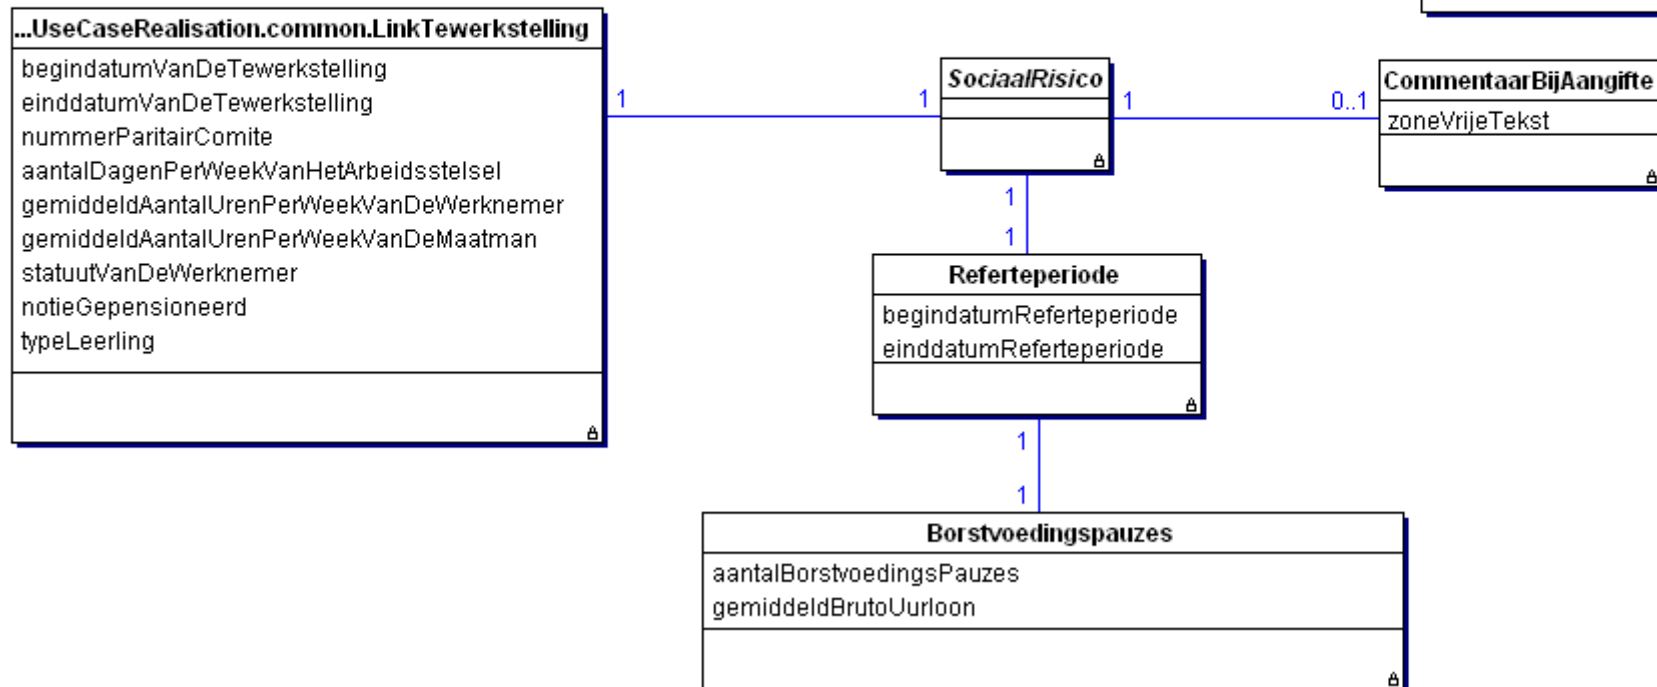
...UseCaseRealisation.common.LinkTewerkstelling
begindatumVanDeTewerkstelling
einddatumVanDeTewerkstelling
nummerParitairComite
aantalDagenPerWeekVanHetArbeidsstelsel
gemiddeldAantalUrenPerWeekVanDeWerknemer
gemiddeldAantalUrenPerWeekVanDeMaatman
statuutVanDeWerknemer
notieGepensioneerd
typeLeerling

1

1

SociaalRisico

1

0..1

CommentaarBijAangifte
zoneVrijeTekst

1

1

Referteperiode
begindatumReferteperiode
einddatumReferteperiode

1

1

Borstvoedingspauzes
aantalBorstvoedingsPauzes
gemiddeldBrutoUurloon